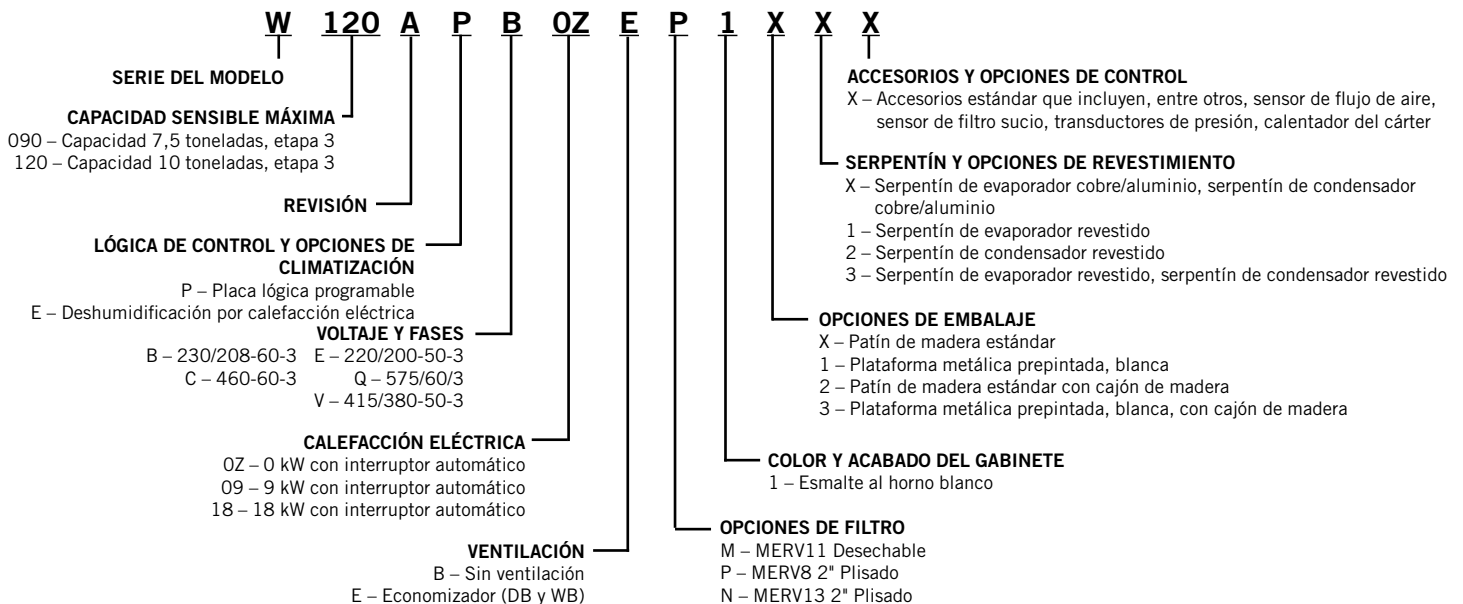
W 120 A P B 0Z E P 1 X X X

SERIE DEL MODELO

CAPACIDAD SENSIBLE MÁXIMA
090 – Capacidad 7,5 toneladas, etapa 3
120 – Capacidad 10 toneladas, etapa 3

REVISIÓN

LÓGICA DE CONTROL Y OPCIONES DE CLIMATIZACIÓN
P – Placa lógica programable
E – Deshumidificación por calefacción eléctrica

VOLTAJE Y FASES
B – 230/208-60-3 E – 220/200-50-3
C – 460-60-3 Q – 575/60/3
V – 415/380-50-3

CALEFACCIÓN ELÉCTRICA
0Z – 0 kW con interruptor automático
09 – 9 kW con interruptor automático
18 – 18 kW con interruptor automático

VENTILACIÓN
B – Sin ventilación
E – Economizador (DB y WB)

ACCESORIOS Y OPCIONES DE CONTROL
X – Accesorios estándar que incluyen, entre otros, sensor de flujo de aire, sensor de filtro sucio, transductores de presión, calentador del cárter

SERPENTÍN Y OPCIONES DE REVESTIMIENTO
X – Serpentín de evaporador cobre/aluminio, serpentín de condensador cobre/aluminio
1 – Serpentín de evaporador revestido
2 – Serpentín de condensador revestido
3 – Serpentín de evaporador revestido, serpentín de condensador revestido

OPCIONES DE EMBALAJE
X – Patín de madera estándar
1 – Plataforma metálica prepintada, blanca
2 – Patín de madera estándar con cajón de madera
3 – Plataforma metálica prepintada, blanca, con cajón de madera

COLOR Y ACABADO DEL GABINETE
1 – Esmalte al horno blanco

OPCIONES DE FILTRO
M – MERV11 Desechable
P – MERV8 2" Plisado
N – MERV13 2" Plisado